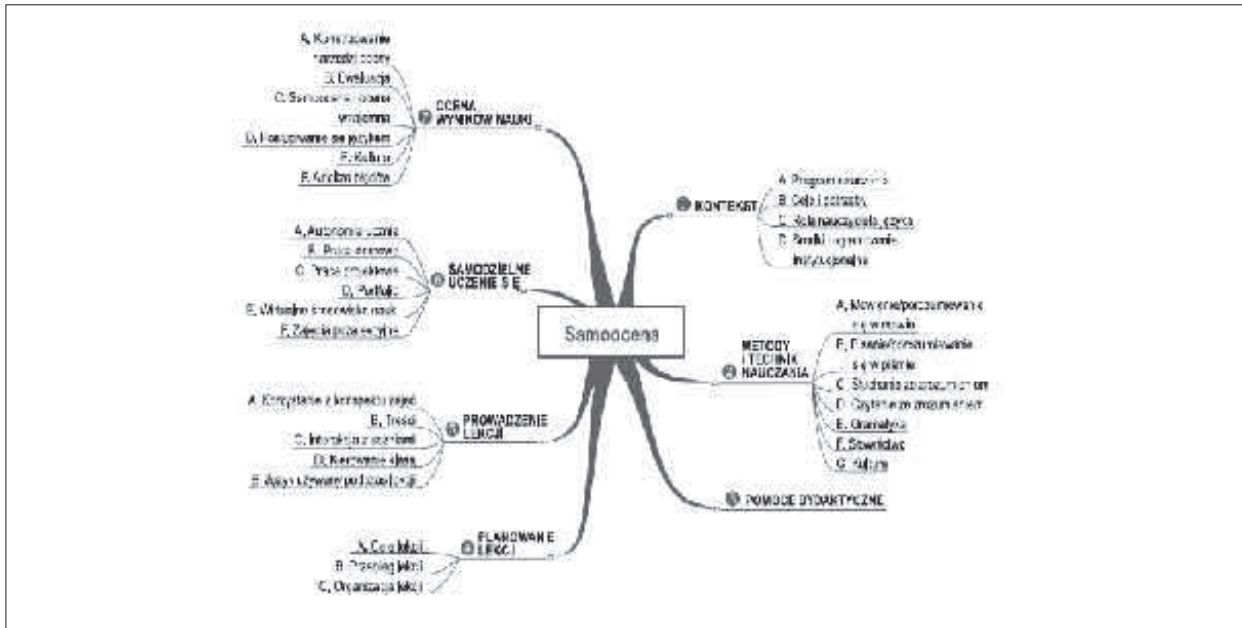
Samoocena

A. Konstruowanie narzędzi oceny
B. Ewaluacja
C. Samoocena i ocena wzajemna
D. Posługiwanie się językiem
E. Kultura
F. Analiza błędów
OCENA WYNIKÓW NAUKI

A. Autonomia ucznia
B. Praca domowa
C. Praca projektowa
D. Portfolio
E. Wirtualne środowiska nauki
F. Zajęcia pozalekcyjne
SAMODZIELNE UCZENIE SIĘ

A. Korzystanie z konspektu zajęć
B. Treść
C. Interakcja z uczniami
D. Kierowanie klasą
E. Język używany podczas lekcji
PROWADZENIE LEKCJI

A. Cele lekcji
B. Przebieg lekcji
C. Organizacja lekcji
PLANOWANIE LEKCJI

KONTEKST
A. Program nauczania
B. Cele i potrzeby
C. Rola nauczyciela języka
D. Środki i ograniczenia instytucjonalne

METODY I TECHNIKI NAUCZANIA
A. Mówienie/porozumiewanie się w mowie
B. Pisanie/porozumiewanie się w piśmie
C. Słuchanie ze zrozumieniem
D. Czytanie ze zrozumieniem
E. Gramatyka
F. Słownictwo
G. Kultura

POMOCE DYDAKTYCZNE